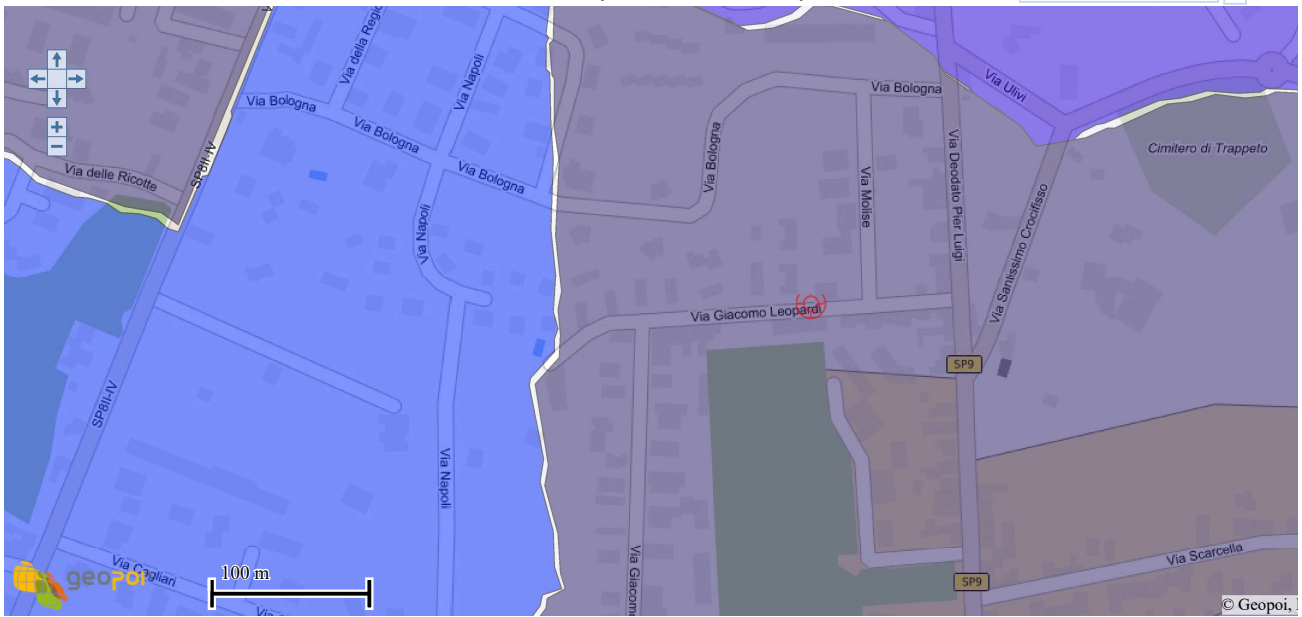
Via della Regi
Via Napoli
Via Bologna
Via Bologna
Via Bologna
Via delle Ricotte
SP8II-IV
Via Bologna
Via Bologna
Via Ulivi
Cimitero di Trappeto
Via Deodato Pier Luigi
Via Molise
Via Santissimo Crocifisso
Via Napoli
Via Giacomo Leopardi
SP9
SP8II-IV
Via Napoli
Via Giacomo
Via Scarcella
SP9
Via Cagliari
100 m
geopoi
© Geopoi, I